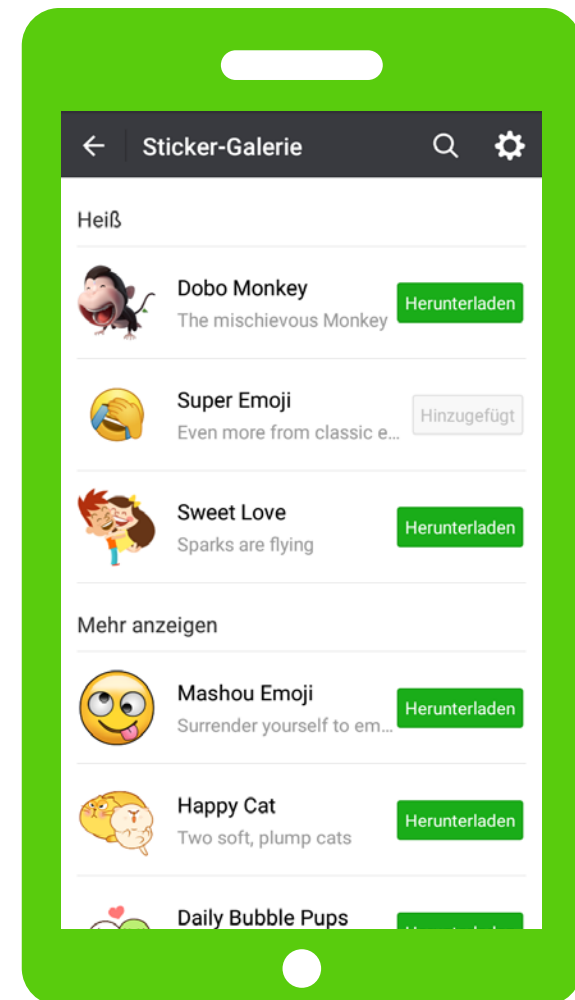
Sticker-Galerie

Heiß

Dobo Monkey
The mischievous Monkey
Herunterladen

Super Emoji
Even more from classic e...
Hinzugefügt

Sweet Love
Sparks are flying
Herunterladen

Mehr anzeigen

Mashou Emoji
Surrender yourself to em...
Herunterladen

Happy Cat
Two soft, plump cats
Herunterladen

Daily Bubble Pups
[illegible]